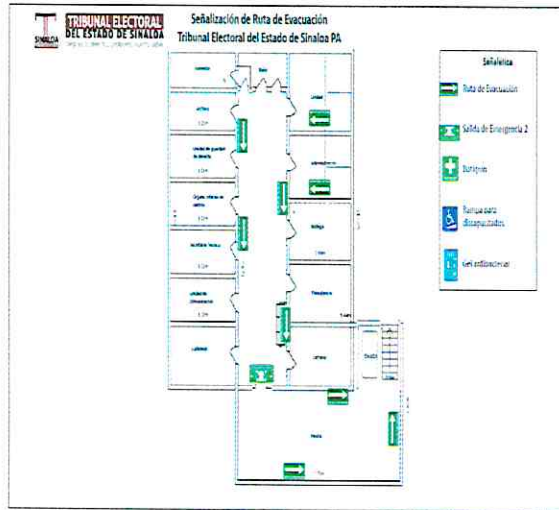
TRIBUNAL ELECTORAL
DEL ESTADO DE SINALOA
SINALOA
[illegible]

Señalización de Ruta de Evacuación
Tribunal Electoral del Estado de Sinaloa PA

Señaletica
Ruta de Evacuación
Salida de Emergencia 2
Botiquín
Rampa para discapacitados
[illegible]

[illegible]
Baño
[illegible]
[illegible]
Unidad de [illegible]
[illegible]
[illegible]
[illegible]
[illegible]
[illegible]
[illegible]
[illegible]
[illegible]
Bodega
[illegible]
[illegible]
Escalera
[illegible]
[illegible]